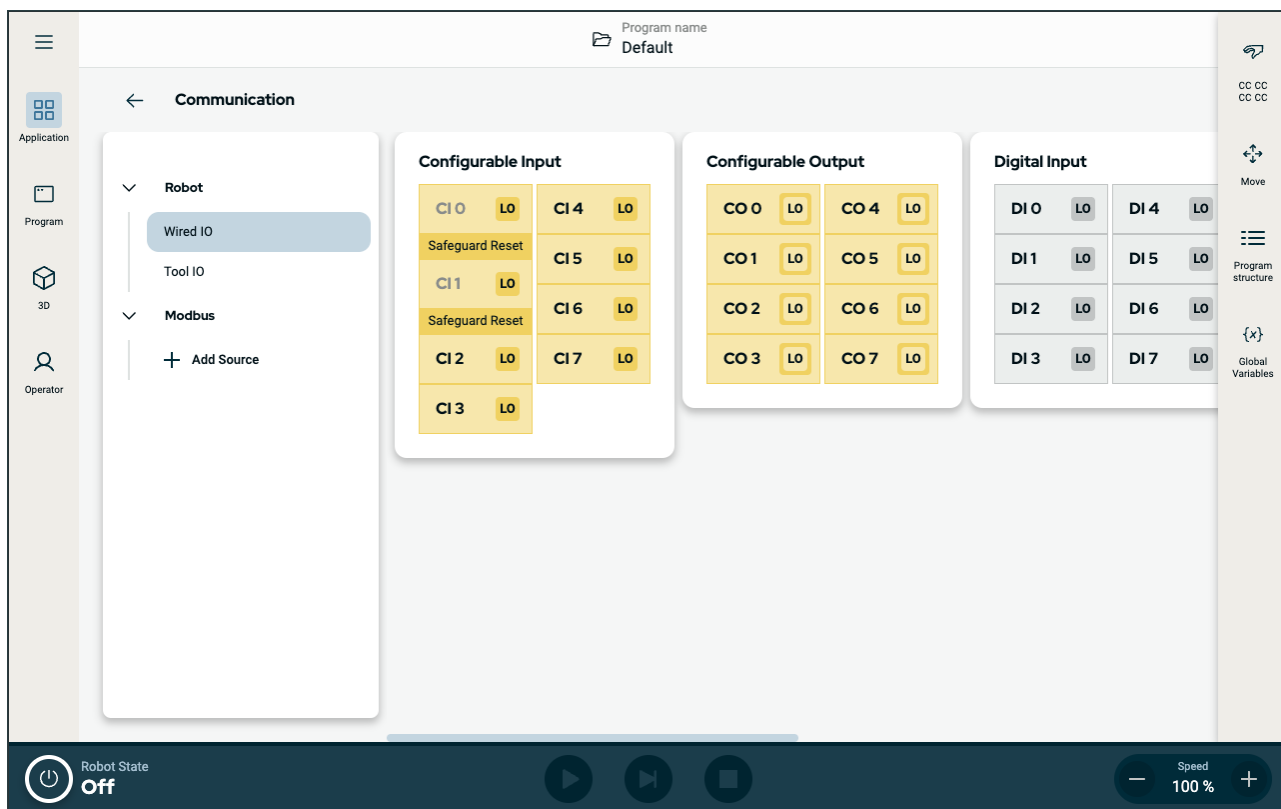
Program name
Default

Application

Program

3D

Operator

Communication

Robot
Wired IO
Tool IO
Modbus
Add Source

Configurable Input

CI 0 LO
Safeguard Reset
CI 1 LO
Safeguard Reset
CI 2 LO
CI 3 LO
CI 4 LO
CI 5 LO
CI 6 LO
CI 7 LO

Configurable Output

CO 0 LO
CO 1 LO
CO 2 LO
CO 3 LO
CO 4 LO
CO 5 LO
CO 6 LO
CO 7 LO

Digital Input

DI 0 LO
DI 1 LO
DI 2 LO
DI 3 LO
DI 4 LO
DI 5 LO
DI 6 LO
DI 7 LO

CC CC
CC CC

Move

Program structure

{x}
Global Variables

Robot State
Off

Speed
100 %